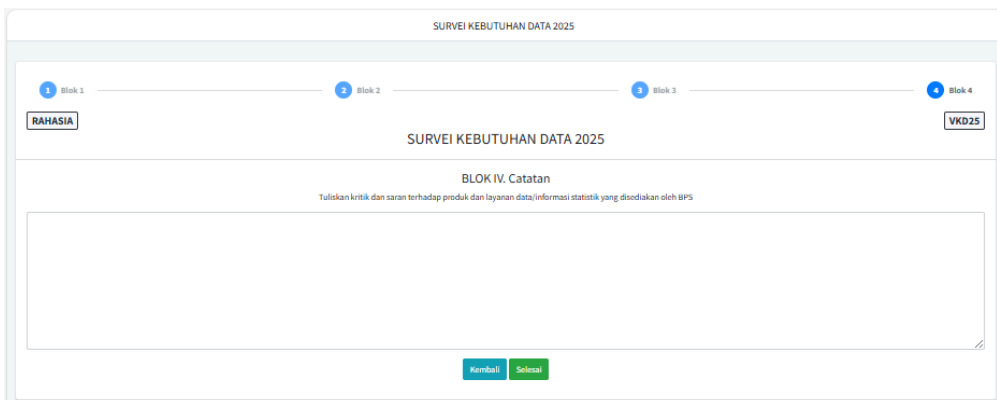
SURVEI KEBUTUHAN DATA 2025

1 Blok 1
2 Blok 2
3 Blok 3
4 Blok 4

RAHASIA

VKD25

SURVEI KEBUTUHAN DATA 2025

BLOK IV. Catatan

Tuliskan kritik dan saran terhadap produk dan layanan data/informasi statistik yang disediakan oleh BPS

Kembali Selesai